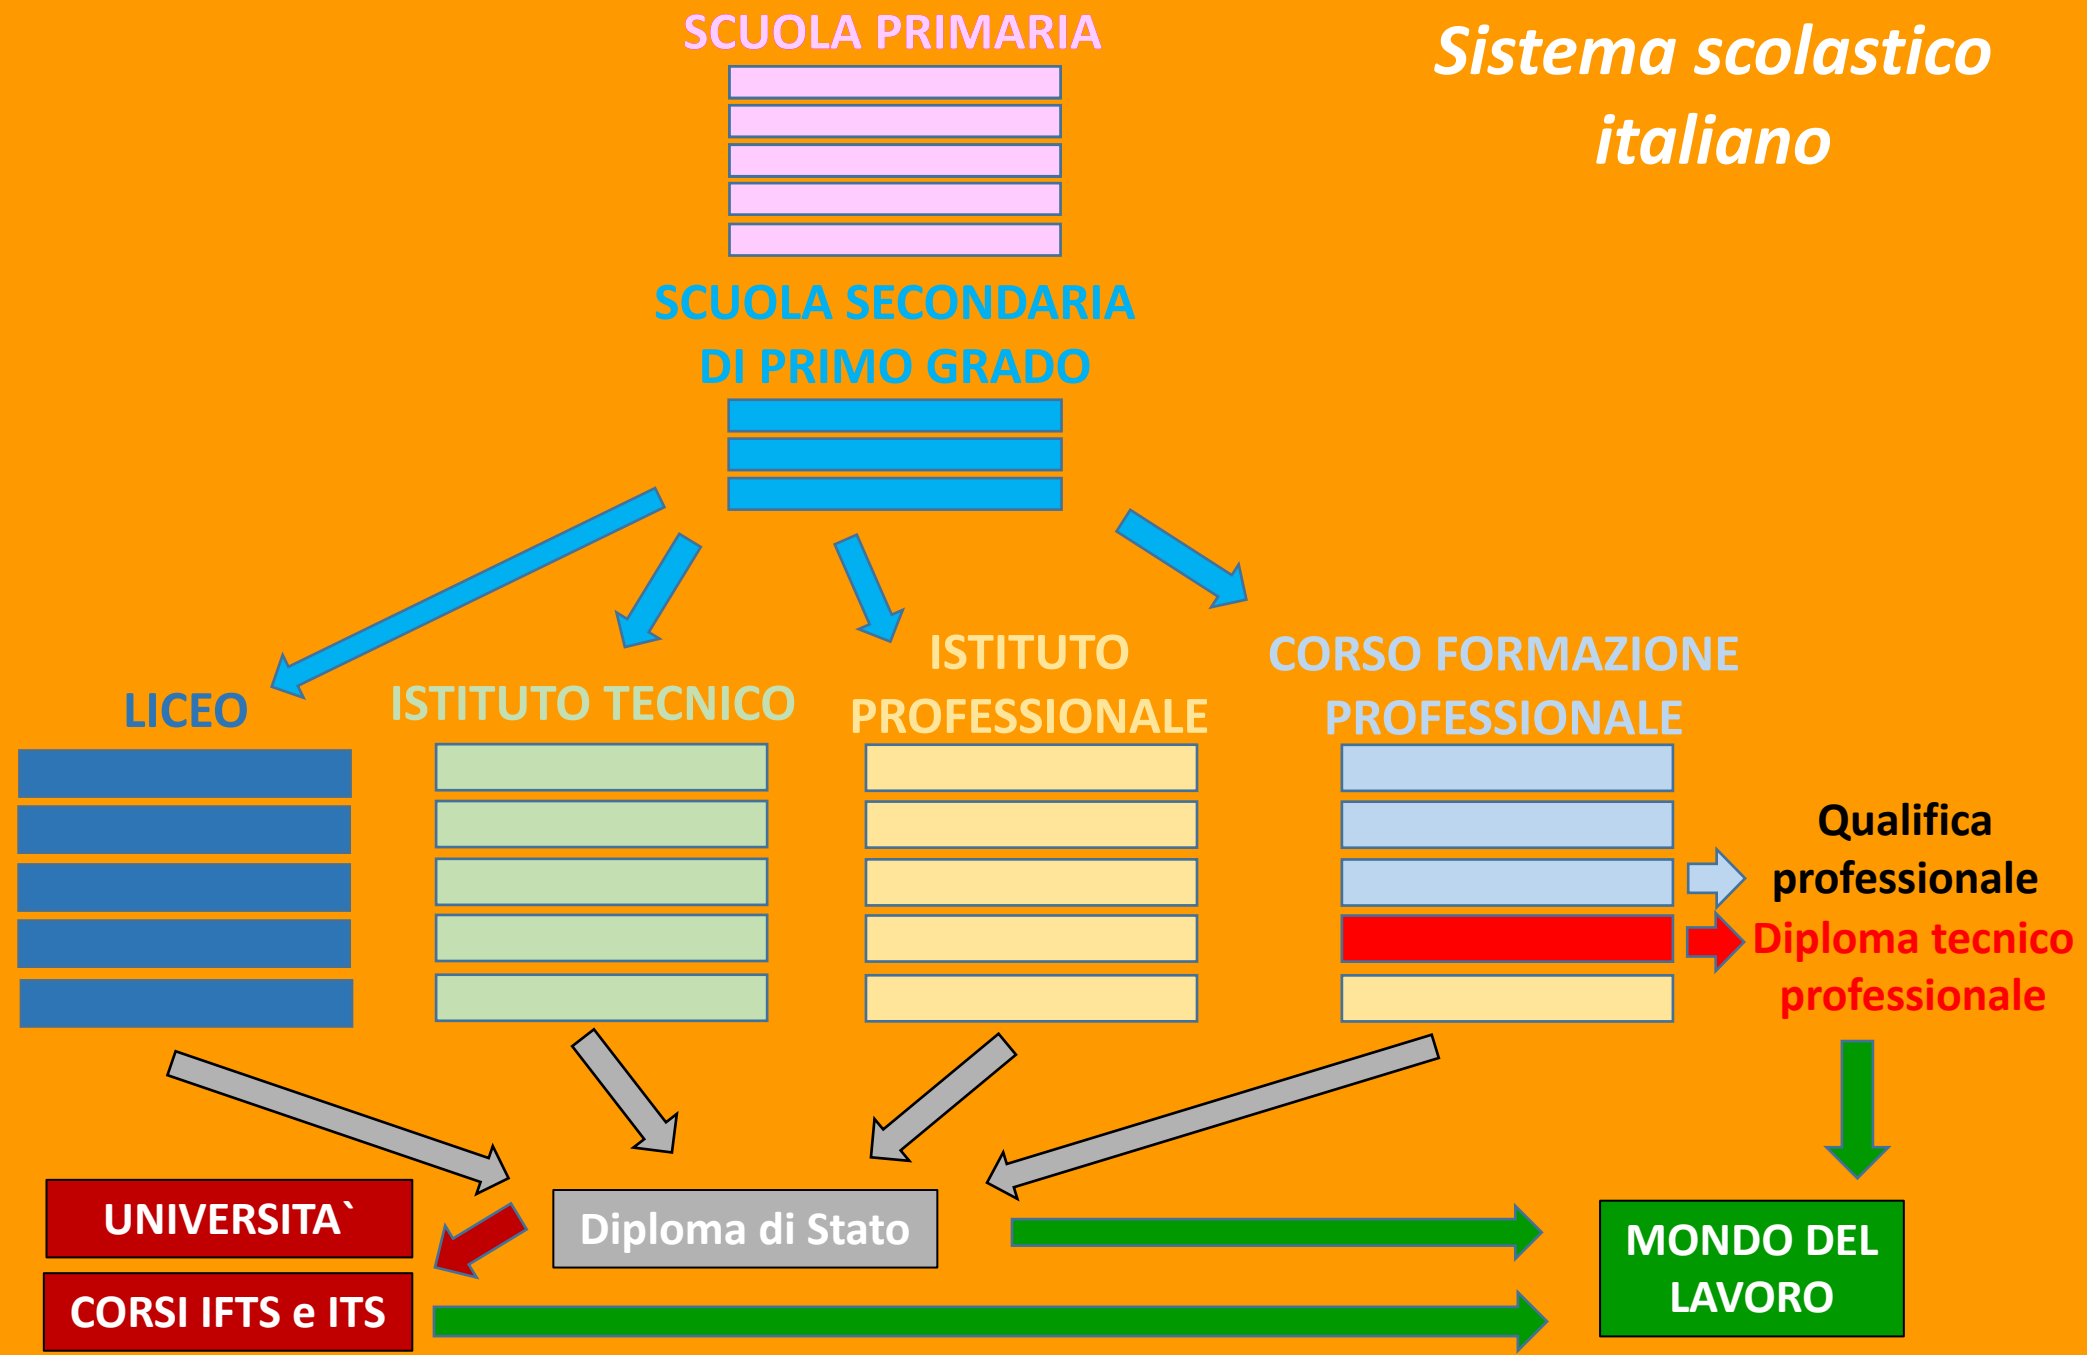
Sistema scolastico italiano

SCUOLA PRIMARIA

SCUOLA SECONDARIA DI PRIMO GRADO

LICEO

ISTITUTO TECNICO

ISTITUTO PROFESSIONALE

CORSO FORMAZIONE PROFESSIONALE

Qualifica professionale

Diploma tecnico professionale

UNIVERSITA`

CORSI IFTS e ITS

Diploma di Stato

MONDO DEL LAVORO